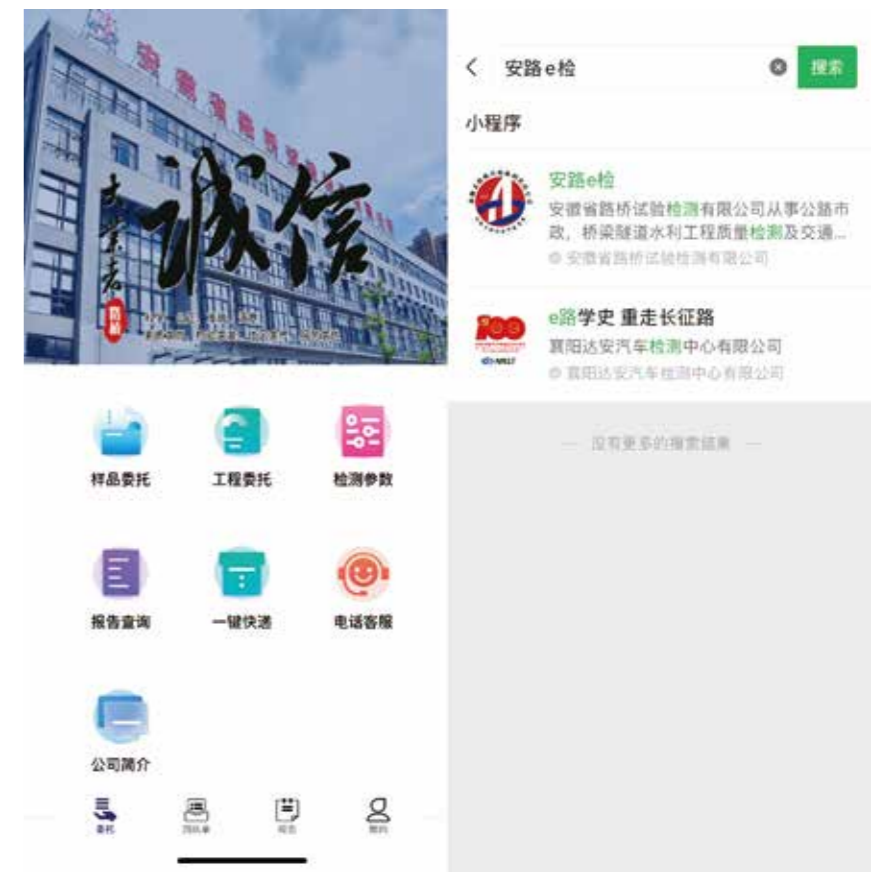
大业者 诚信

样品委托
工程委托
检测参数
报告查询
一键快递
电话客服
公司简介

委托
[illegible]
报告
我的

安路e检
搜索

小程序

安路e检
安徽省路桥试验检测有限公司从事公路市政，桥梁隧道水利工程质量检测及交通...
安徽省路桥试验检测有限公司

e路学史 重走长征路
襄阳达安汽车检测中心有限公司
襄阳达安汽车检测中心有限公司

— 没有更多的搜索结果 —